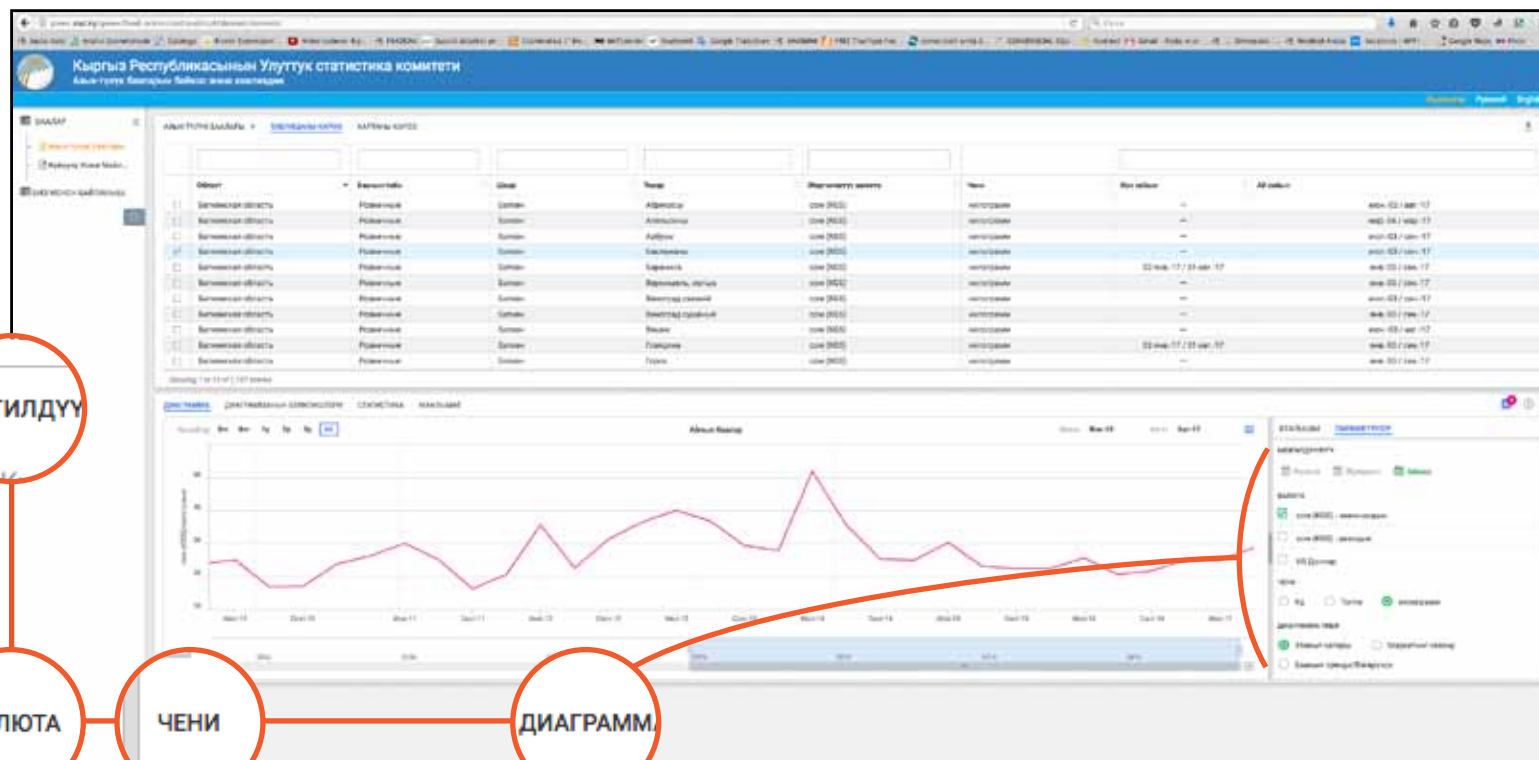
Кыргыз Республикасынын Улуттук статистика комитети

Азык-түлүк баалары боюнча маалымат базасы

Кыргызча Русский English

ТИЛДҮҮ

ЛЮТА

ЧЕНИ

ДИАГРАММА

Баткенская область

Розничные

Алма-ата

Абрикосы

сом (KGS)

килограмм

Шоу

Alman баалар

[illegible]